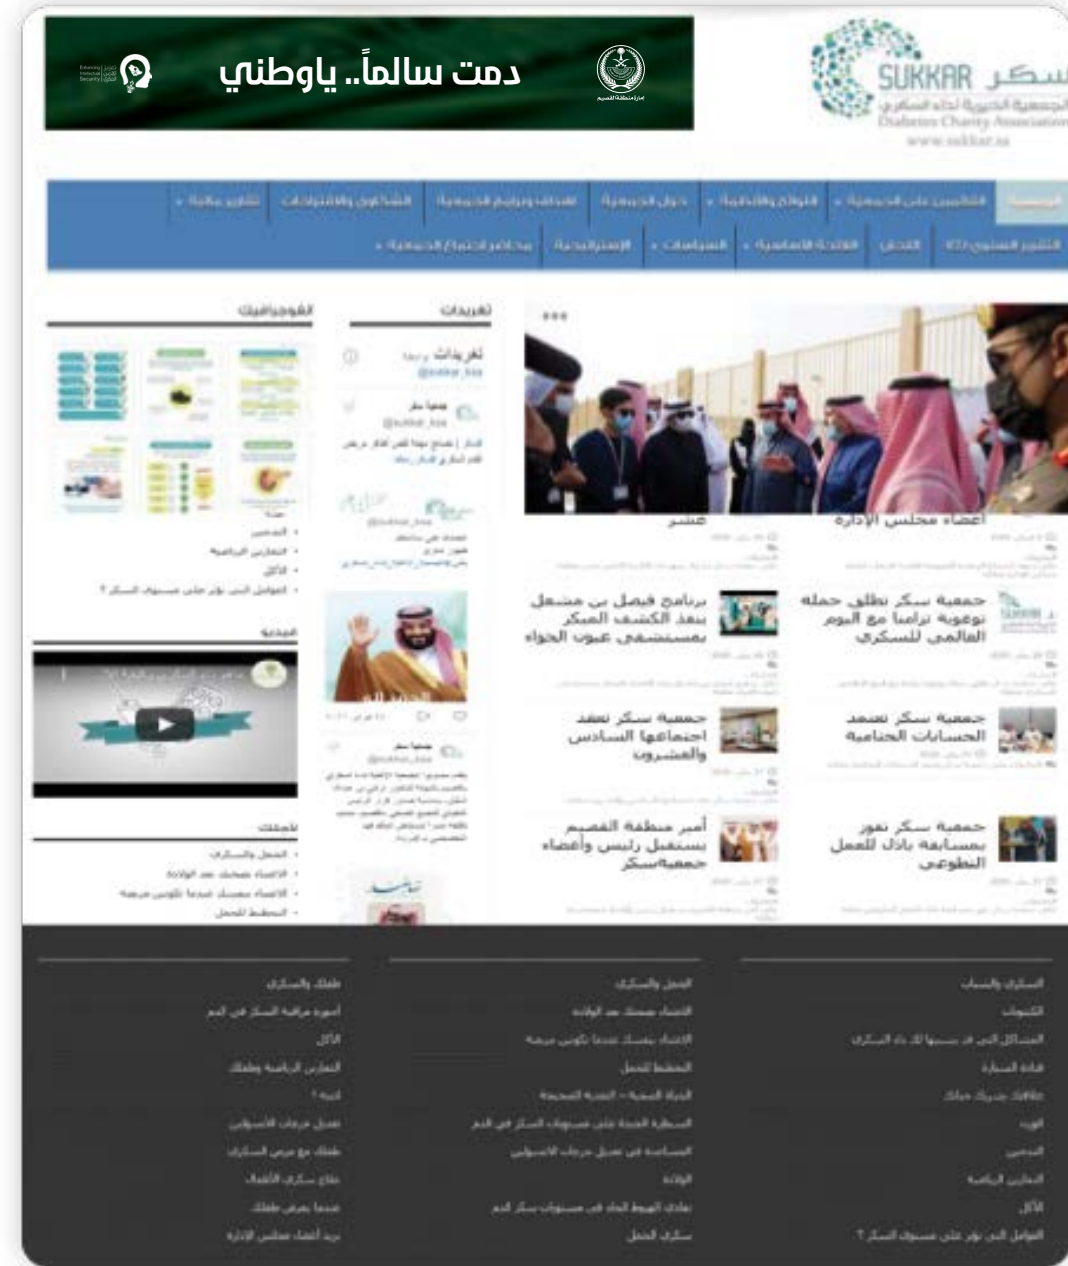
دمت سالماً.. ياوطني

سكر SUKKAR
الجمعية الخيرية لداء السكري
Diabetes Charity Association
www.sukkar.sa

تغريدات

الفوتوجرافيك

أعضاء مجلس الإدارة

جمعية سكر تطلق حملة توعوية تزامنا مع اليوم العالمي للسكري

برنامج فيصل بن مشعل ينفذ الكشف المبكر بمستشفى عيون الجواء

جمعية سكر تعتمد الحسابات الختامية

جمعية سكر تنفذ اجتماعها السادس والعشرون

جمعية سكر تفوز بمسابقة باذل للعمل التطوعي

أمير منطقة القصيم يستقبل رئيس وأعضاء جمعيةسكر

فيديو

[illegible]